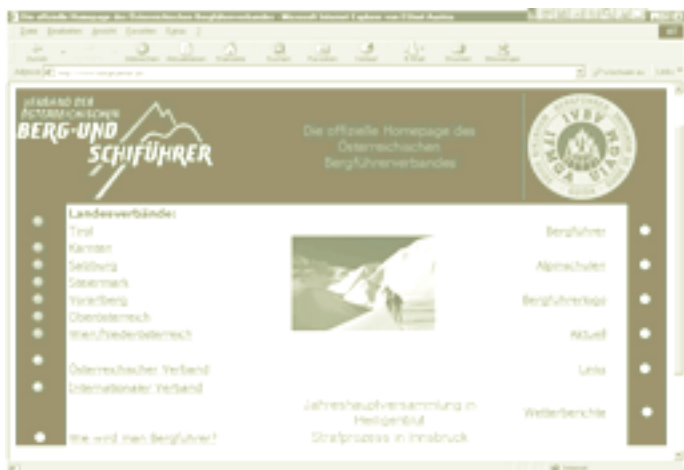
Die offizielle Homepage des Österreichischen Bergführerverbandes - Microsoft Internet Explorer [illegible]

Datei Bearbeiten Ansicht Favoriten Extras ?

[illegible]

Adresse http://www.bergfuehrer.at

VERBAND DER ÖSTERREICHISCHEN BERG- UND SCHIFÜHRER

Die offizielle Homepage des Österreichischen Bergführerverbandes

Landesverbände:
Tirol
Kärnten
Salzburg
Steiermark
Vorarlberg
Oberösterreich
Wien/Niederösterreich

Österreichischer Verband
Internationaler Verband

Wie wird man Bergführer?

Jahreshauptversammlung in Heiligenblut
Strafprozess in Innsbruck

Bergführer
Alpinschulen
Bergführertage
Aktuell
Links
Wetterberichte

Internet